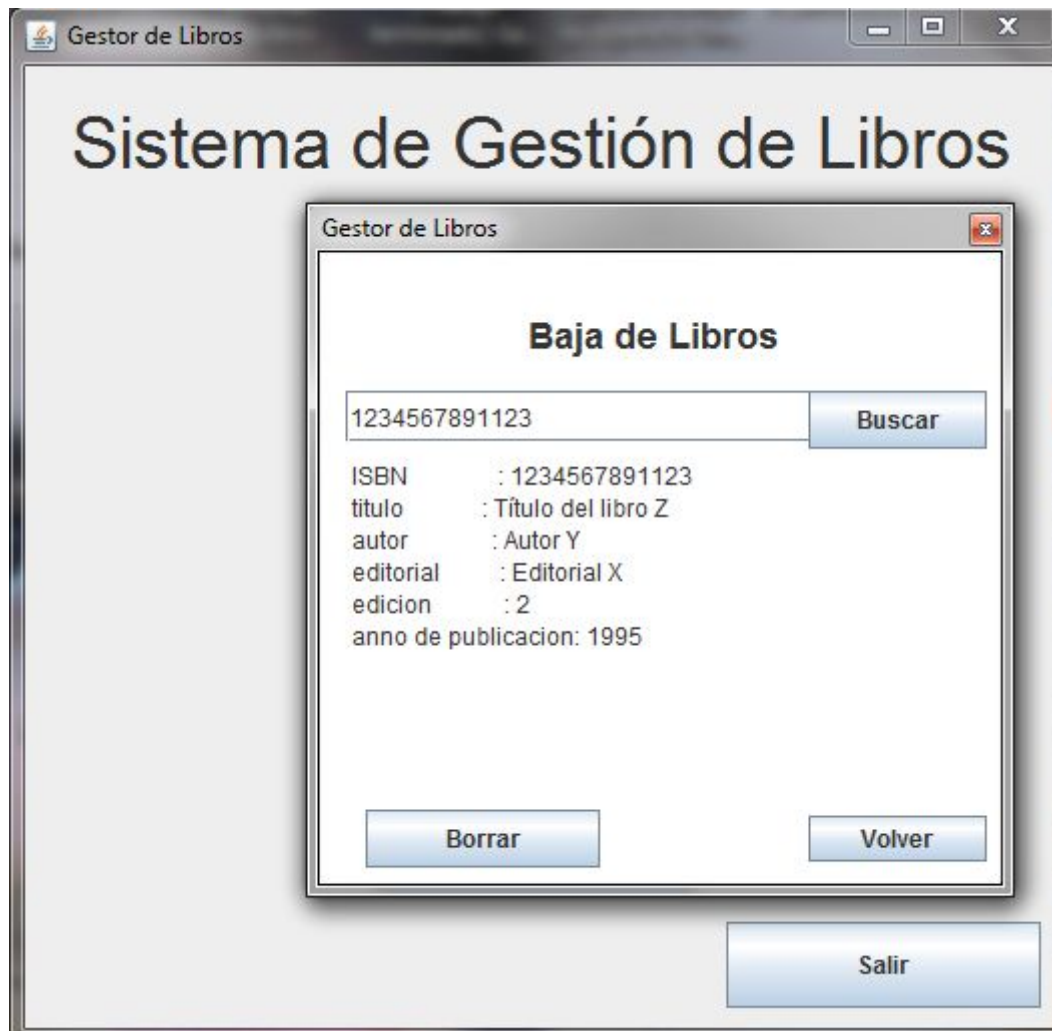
Gestor de Libros

Sistema de Gestión de Libros

Gestor de Libros

Baja de Libros

1234567891123

Buscar

ISBN : 1234567891123
titulo : Título del libro Z
autor : Autor Y
editorial : Editorial X
edicion : 2
anno de publicacion: 1995

Borrar

Volver

Salir